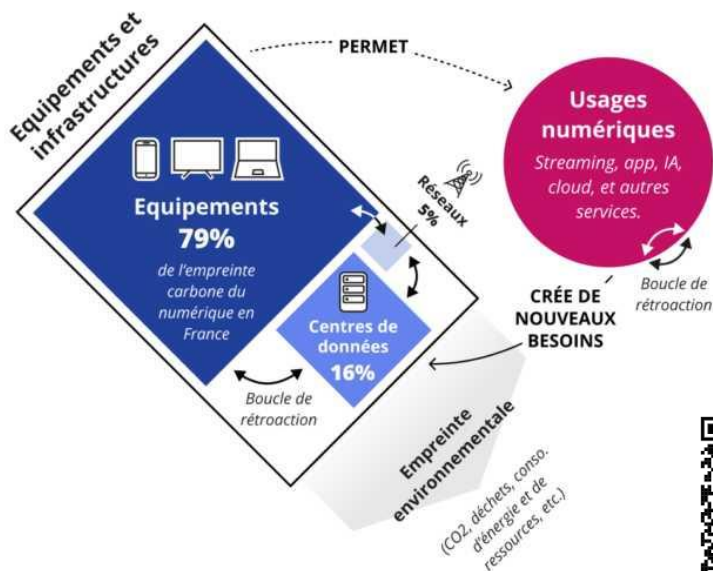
Equipements et infrastructures

PERMET

Usages numériques

Streaming, app, IA, cloud, et autres services.

Equipements

79%

de l'empreinte carbone du numérique en France

Réseaux 5%

Centres de données

16%

Boucle de rétroaction

CRÉE DE NOUVEAUX BESOINS

Boucle de rétroaction

Empreinte environnementale

(CO2, déchets, conso. d'énergie et de ressources, etc.)